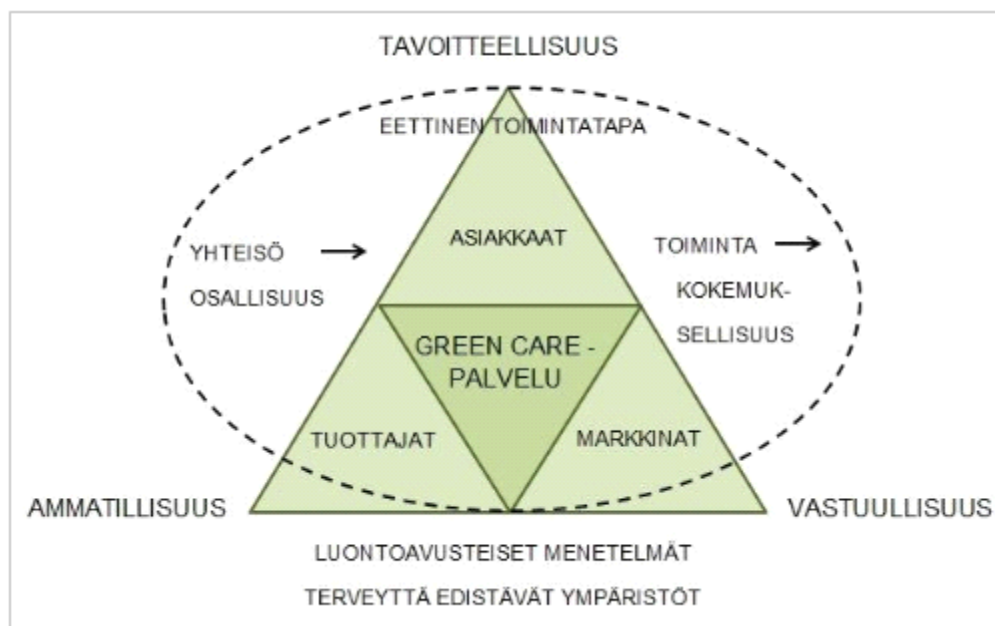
TAVOITTEELLISUUS

EETTINEN TOIMINTATAPA

YHTEISÖ →

OSALLISUUS

ASIAKKAAT

TOIMINTA →

KOKEMUKSELLISUUS

GREEN CARE - PALVELU

TUOTTAJAT

MARKKINAT

AMMATILLISUUS

VASTUULLISUUS

LUONTOAVUSTEISET MENETELMÄT

TERVEYTTÄ EDISTÄVÄT YMPÄRISTÖT